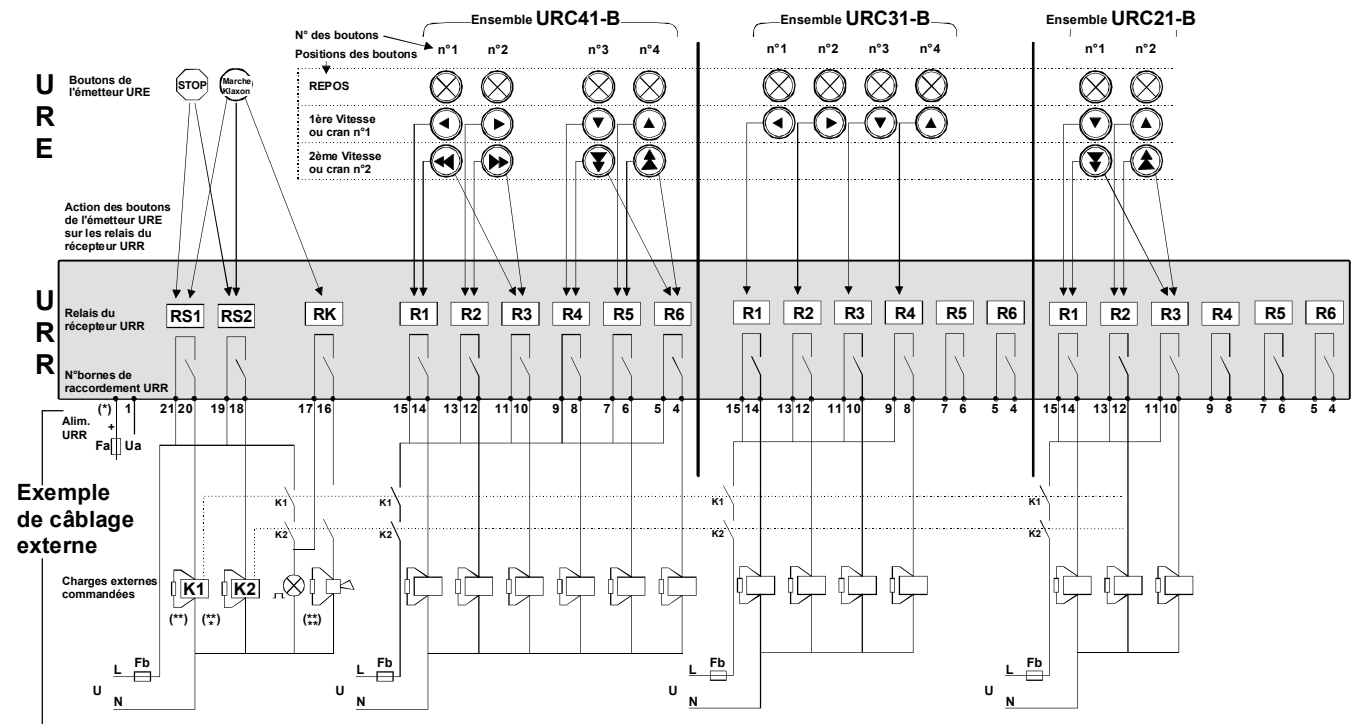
Ensemble URC41-B
Ensemble URC31-B
Ensemble URC21-B

N° des boutons
Positions des boutons

n°1 n°2 n°3 n°4
n°1 n°2 n°3 n°4
n°1 n°2

U
R
E

Boutons de l'émetteur URE

STOP
Marche Klaxon

REPOS
1ère Vitesse ou cran n°1
2ème Vitesse ou cran n°2

Action des boutons de l'émetteur URE sur les relais du récepteur URR

U
R
R

Relais du récepteur URR

RS1 RS2 RK R1 R2 R3 R4 R5 R6
R1 R2 R3 R4 R5 R6
R1 R2 R3 R4 R5 R6

N°bornes de raccordement URR

(*) 1 21 20 19 18 17 16 15 14 13 12 11 10 9 8 7 6 5 4
15 14 13 12 11 10 9 8 7 6 5 4
15 14 13 12 11 10 9 8 7 6 5 4

Alim. URR
+
Fa Ua

Exemple de câblage externe

K1
K2
K1
K2
K1
K2
K1
K2

Charges externes commandées

K1 K2
(**) (***) (****)

L Fb
U
N
L Fb
U
N
L Fb
U
N
L Fb
U
N